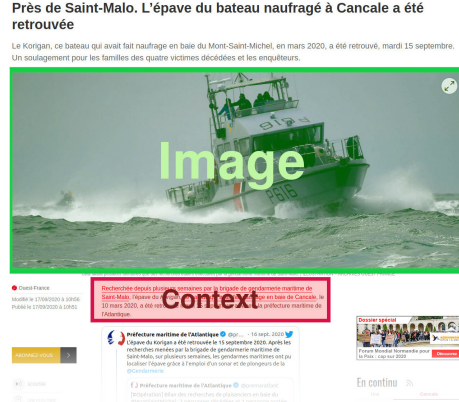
Près de Saint-Malo. L'épave du bateau naufragé à Cancale a été retrouvée

Le Korigan, ce bateau qui avait fait naufrage en baie du Mont-Saint-Michel, en mars 2020, a été retrouvé, mardi 15 septembre. Un soulagement pour les familles des quatre victimes décédées et les enquêteurs.

Image

P606

Ouest-France

Modifié le 17/09/2020 à 10h58
Publié le 17/09/2020 à 10h51

Recherchée depuis plusieurs semaines par la brigade de gendarmerie maritime de Saint-Malo, l'épave du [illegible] en baie de Cancale, le 10 mars 2020, a été retro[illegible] la préfecture maritime de l'Atlantique.

Context

Préfecture maritime de l'Atlantique @pr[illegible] · 16 sept. 2020
L'épave du Korigan a été retrouvée le 15 septembre 2020. Après les recherches menées par la brigade de gendarmerie maritime de Saint-Malo, sur plusieurs semaines, les gendarmes maritimes ont pu localiser l'épave grâce à l'emploi d'un sonar et de plongeurs de la @Gendarmerie

Préfecture maritime de l'Atlantique @pr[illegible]
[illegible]

ABONNEZ-VOUS

Dossier spécial

Forum Mondial Normandie pour la Paix : cap sur 2020

Découvrez

En continu